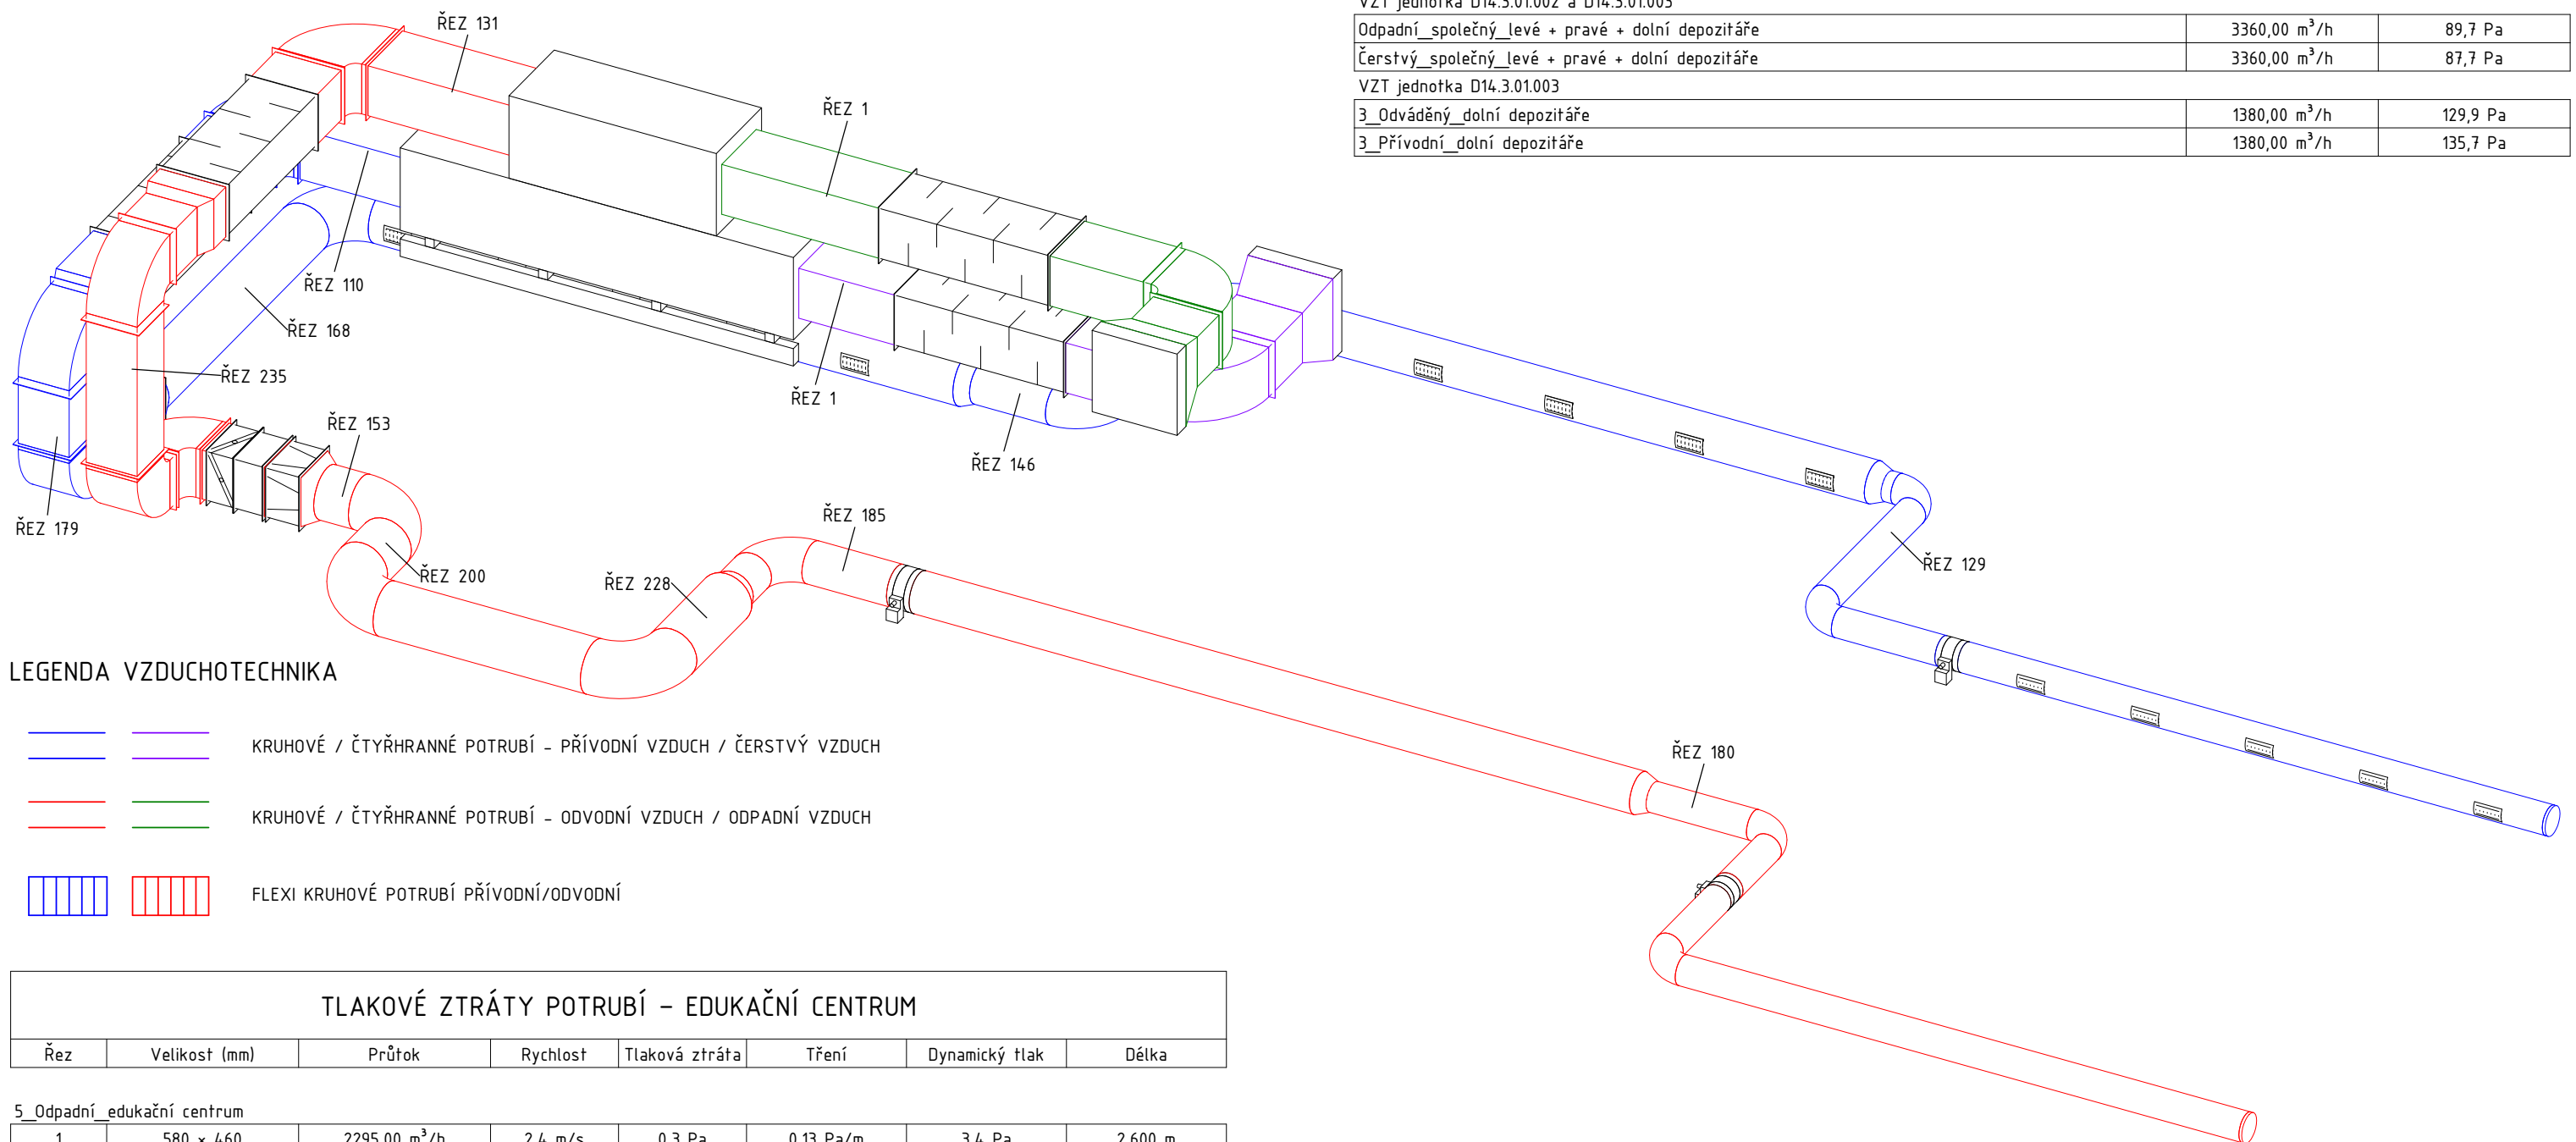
VZT jednotka D14.3.01.002 a D14.3.01.005

| Odpadní_společný_levé + pravé + dolní depozitáře | 3360,00 $m^3/h$ | 89,7 Pa |
|---|---|---|
| Čerstvý_společný_levé + pravé + dolní depozitáře | 3360,00 $m^3/h$ | 87,7 Pa |

VZT jednotka D14.3.01.003

| 3_Odváděný_dolní depozitáře | 1380,00 $m^3/h$ | 129,9 Pa |
|---|---|---|
| 3_Přívodní_dolní depozitáře | 1380,00 $m^3/h$ | 135,7 Pa |

ŘEZ 131
ŘEZ 1
ŘEZ 110
ŘEZ 168
ŘEZ 235
ŘEZ 1
ŘEZ 146
ŘEZ 153
ŘEZ 179
ŘEZ 200
ŘEZ 228
ŘEZ 185
ŘEZ 129
ŘEZ 180

LEGENDA VZDUCHOTECHNIKA

KRUHOVÉ / ČTYŘHRANNÉ POTRUBÍ - PŘÍVODNÍ VZDUCH / ČERSTVÝ VZDUCH

KRUHOVÉ / ČTYŘHRANNÉ POTRUBÍ - ODVODNÍ VZDUCH / ODPADNÍ VZDUCH

FLEXI KRUHOVÉ POTRUBÍ PŘÍVODNÍ/ODVODNÍ

TLAKOVÉ ZTRÁTY POTRUBÍ - EDUKAČNÍ CENTRUM

| Řez | Velikost (mm) | Průtok | Rychlost | Tlaková ztráta | Tření | Dynamický tlak | Délka |
|---|---|---|---|---|---|---|---|

5_Odpadní_edukační centrum

| 1 | 580 x 460 | 2295,00 $m^3/h$ | 2,4 m/s | 0,3 Pa | 0,13 Pa/m | 3,4 Pa | 2,600 m |
|---|---|---|---|---|---|---|---|